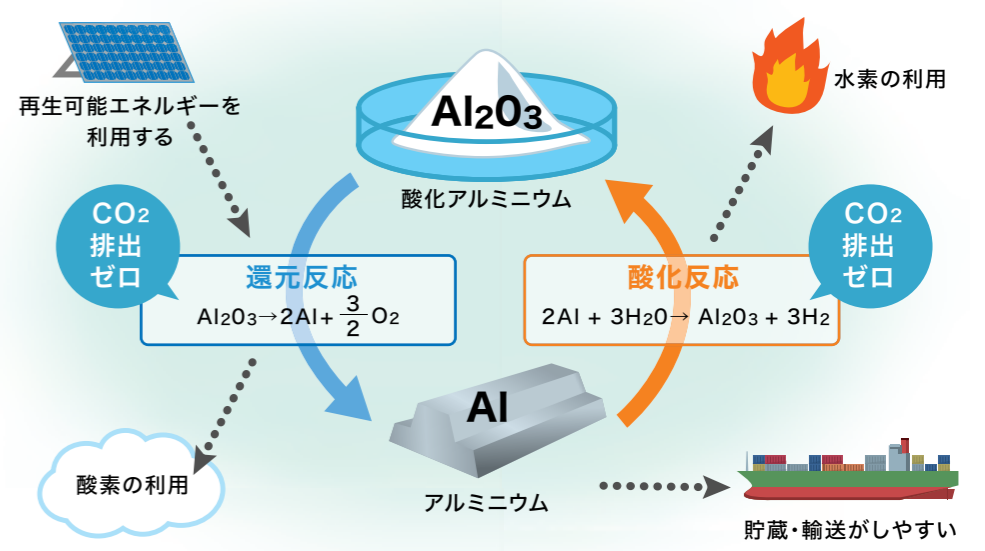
再生可能エネルギーを利用する

$Al_2O_3$

酸化アルミニウム

水素の利用

$CO_2$ 排出ゼロ

還元反応
$Al_2O_3 \rightarrow 2Al + \frac{3}{2}O_2$

酸化反応
$2Al + 3H_2O \rightarrow Al_2O_3 + 3H_2$

$CO_2$ 排出ゼロ

Al

酸素の利用

アルミニウム

貯蔵・輸送がしやすい